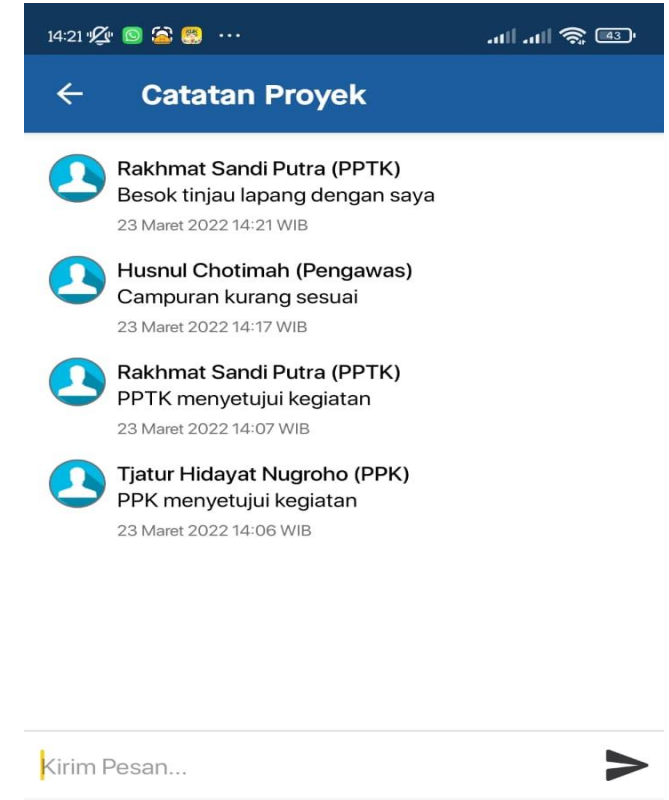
14:21 ··· 43

Catatan Proyek

Rakhmat Sandi Putra (PPTK)
Besok tinjau lapang dengan saya
23 Maret 2022 14:21 WIB

Husnul Chotimah (Pengawas)
Campuran kurang sesuai
23 Maret 2022 14:17 WIB

Rakhmat Sandi Putra (PPTK)
PPTK menyetujui kegiatan
23 Maret 2022 14:07 WIB

Tjatur Hidayat Nugroho (PPK)
PPK menyetujui kegiatan
23 Maret 2022 14:06 WIB

Kirim Pesan...